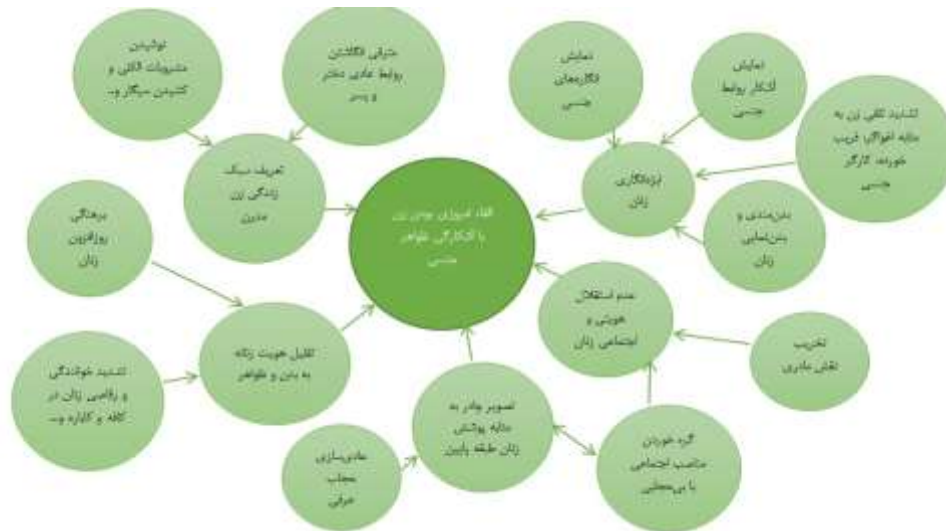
توانایی مشروبات الکلی و کشیدن سیگار و...

عرفی انگاشتن روابط عادی دختر و پسر

نمایش نگارهای جنسی

نمایش آشکار روابط جنسی

تشدید تلقی زن به مثابه ابزاری فریب خورده، کارگر جنسی

تعریف سبک زندگی زن مدرن

بزه‌کاری زنان

القاء امروزی بودن زن با آشکارگی ظواهر جنسی

برهنگی روزافزون زنان

بدن‌مندی و بدن‌نمایی زنان

عدم استقلال هویتی و اجتماعی زنان

تخریب نقش مادری

تقلیل هویت زنانه به بدن و ظواهر

تشدید خوانندگی و رقاصی زنان در کافه و کاباره و...

تصویر چادر به مثابه پوشش زنان طبقه پایین

گره خوردن مناصب اجتماعی با بی‌حجابی

عادی‌سازی حجاب عرفی